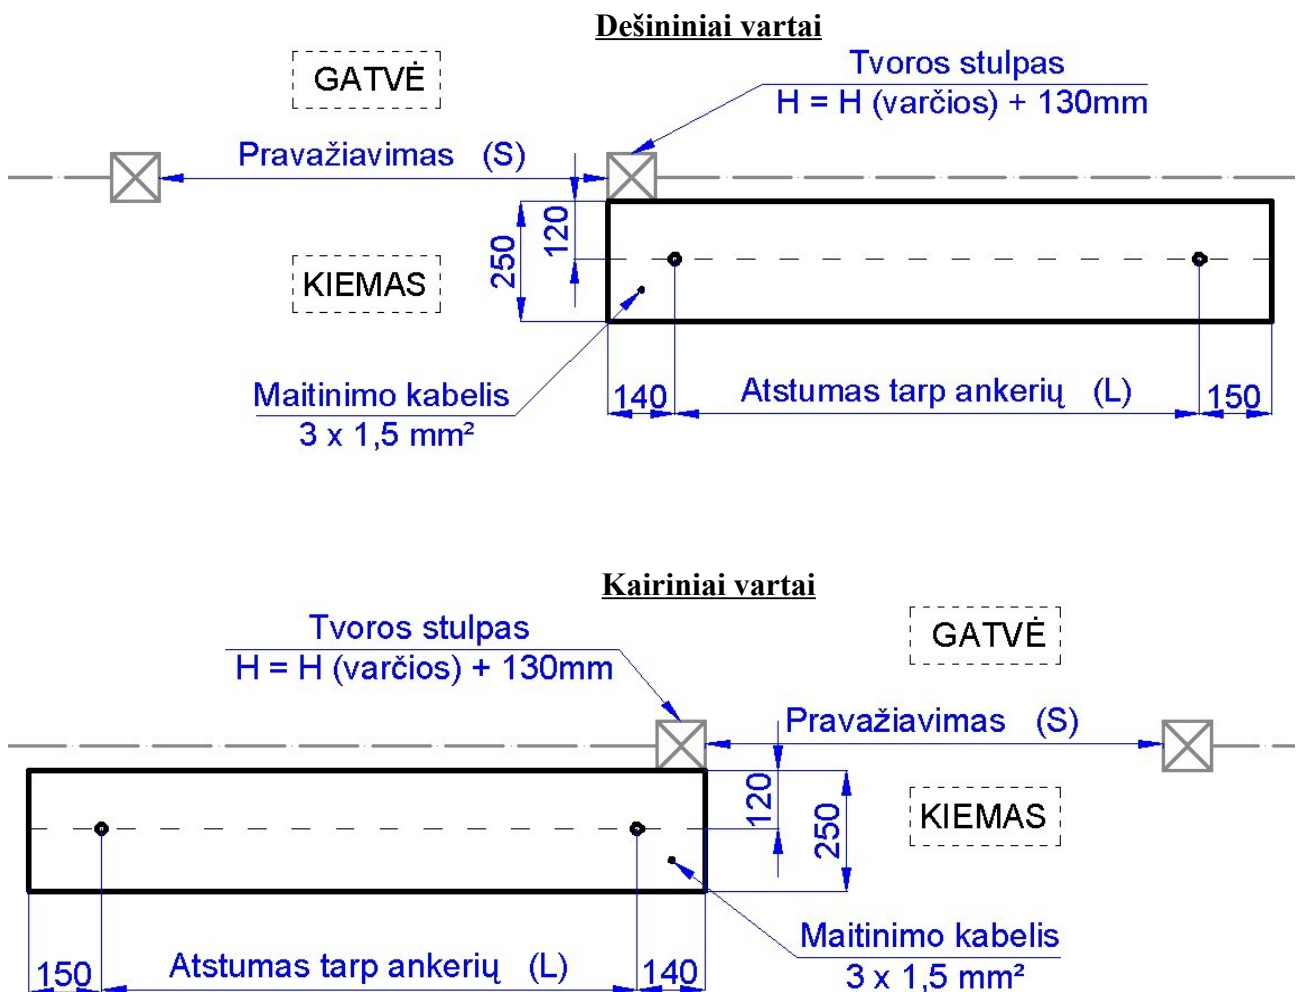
Dešininiai vartai

GATVĖ

Tvoros stulpas
H = H (varčios) + 130mm

Pravažiavimas (S)

120

250

KIEMAS

Maitinimo kabelis
3 x 1,5 mm²

140

Atstumas tarp ankerių (L)

150

Kairiniai vartai

Tvoros stulpas
H = H (varčios) + 130mm

GATVĖ

Pravažiavimas (S)

120

250

KIEMAS

Maitinimo kabelis
3 x 1,5 mm²

150

Atstumas tarp ankerių (L)

140